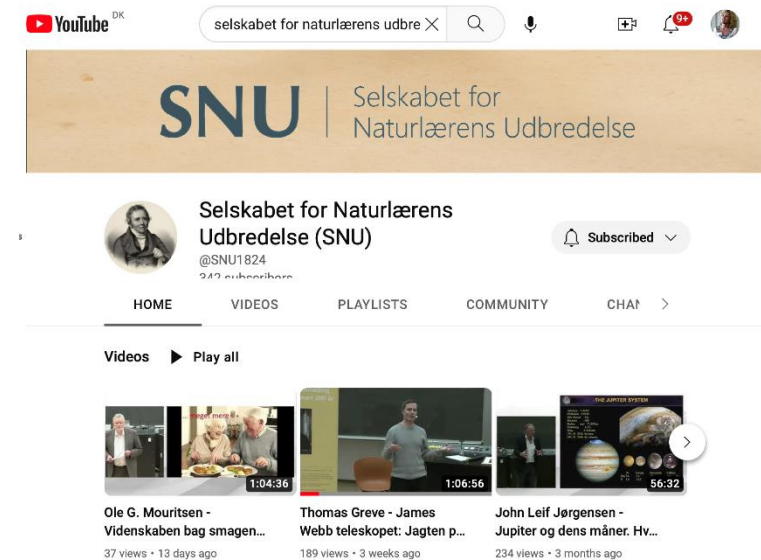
YouTube DK

selskabet for naturlærens udbre

9+

SNU | Selskabet for Naturlærens Udbredelse

Selskabet for Naturlærens Udbredelse (SNU)

@SNU1824

342 subscribers

Subscribed

HOME VIDEOS PLAYLISTS COMMUNITY CHAN

Videos Play all

1:04:36
Ole G. Mouritsen - Videnskaben bag smagen...
37 views • 13 days ago

1:06:56
Thomas Greve - James Webb teleskopet: Jagten p...
189 views • 3 weeks ago

THE JUPITER SYSTEM
56:32
John Leif Jørgensen - Jupiter og dens måner. Hv...
234 views • 3 months ago